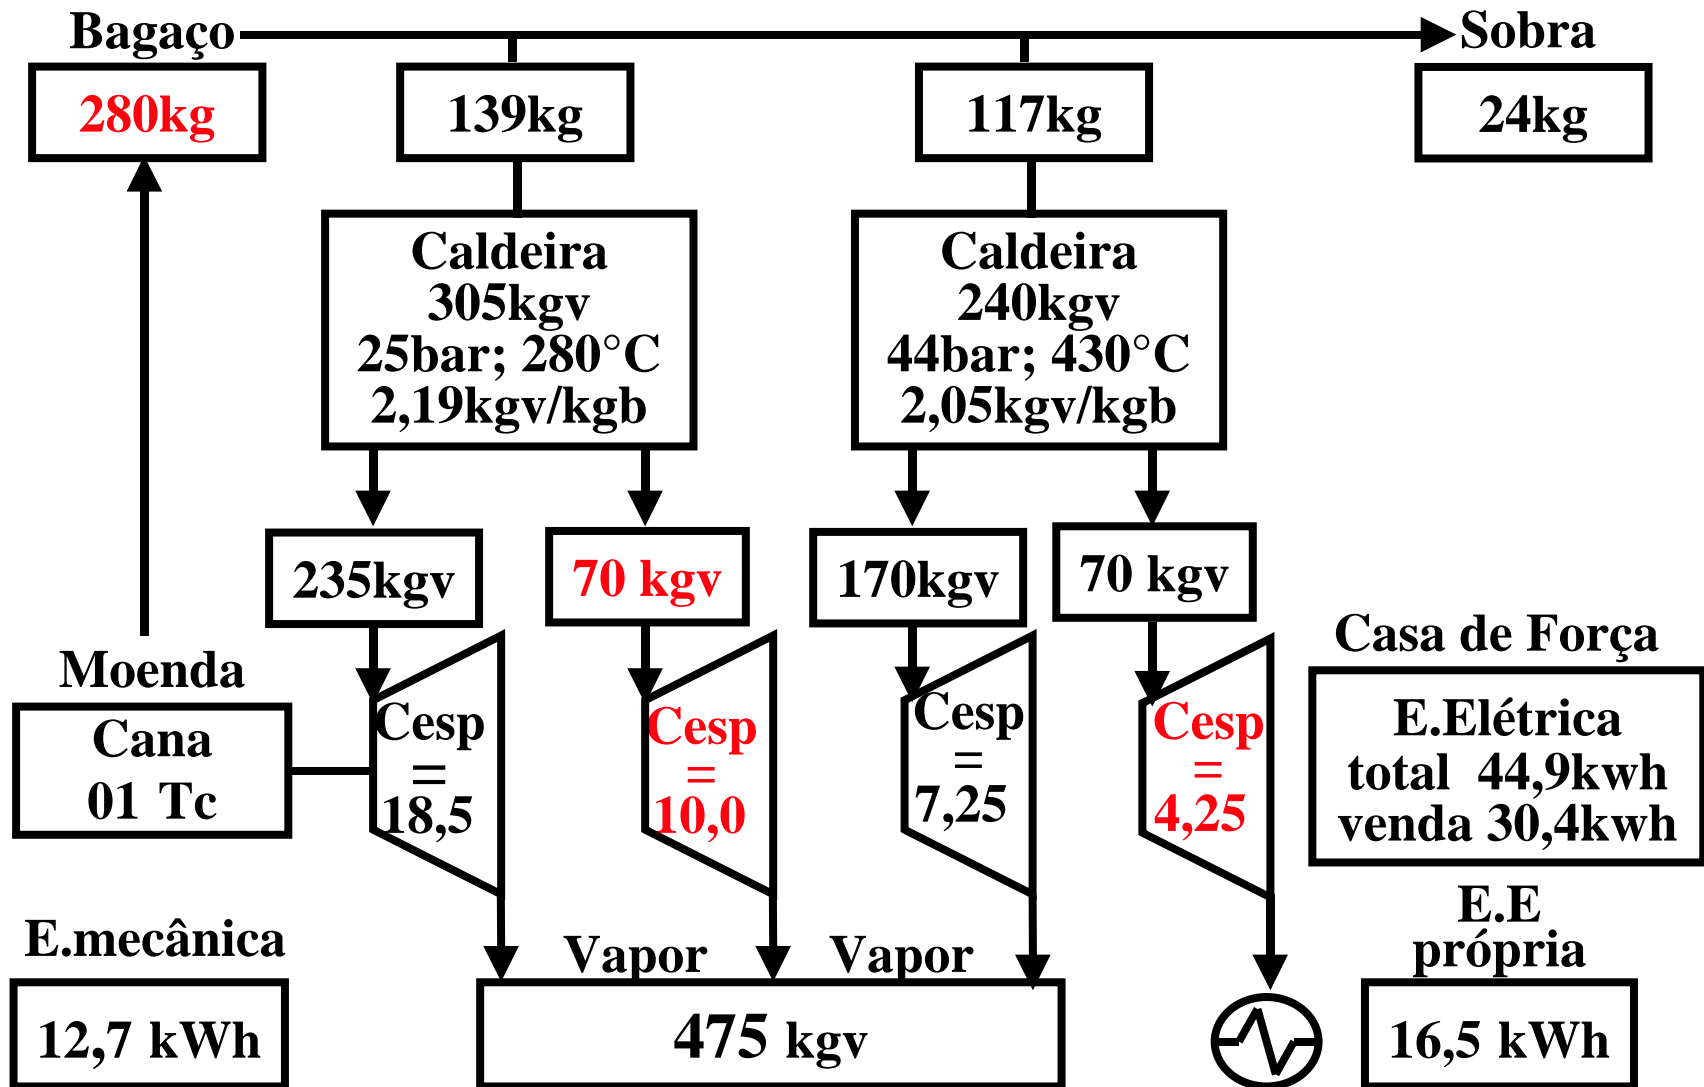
Bagaço
Sobra
280kg
139kg
117kg
24kg
Caldeira
305kgv
25bar; 280°C
2,19kgv/kgb
Caldeira
240kgv
44bar; 430°C
2,05kgv/kgb
235kgv
70 kgv
170kgv
70 kgv
Casa de Força
Moenda
Cana
01 Tc
Cesp
=
18,5
Cesp
=
10,0
Cesp
=
7,25
Cesp
=
4,25
E.Elétrica
total 44,9kwh
venda 30,4kwh
E.E
própria
E.mecânica
12,7 kWh
Vapor
Vapor
475 kgv
16,5 kWh